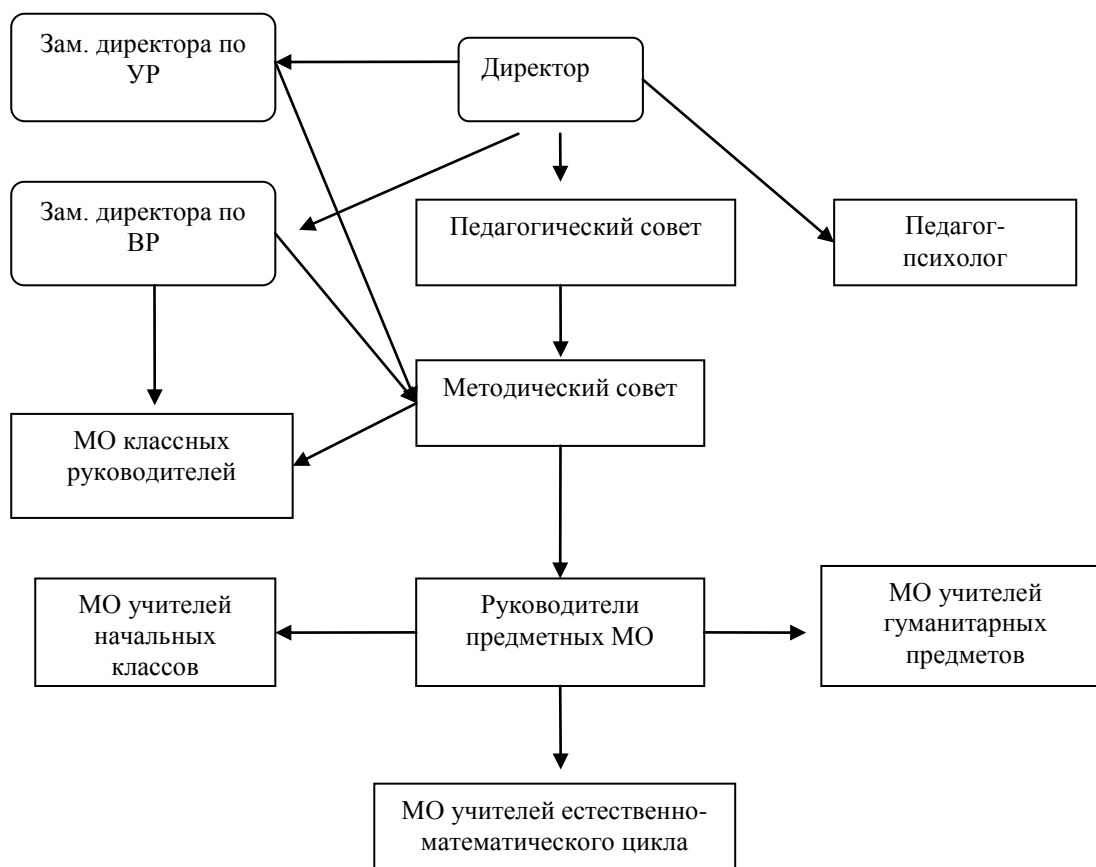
Зам. директора по УР

Директор

Зам. директора по ВР

Педагогический совет

Педагог-психолог

Методический совет

МО классных руководителей

МО учителей начальных классов

Руководители предметных МО

МО учителей гуманитарных предметов

МО учителей естественно-математического цикла